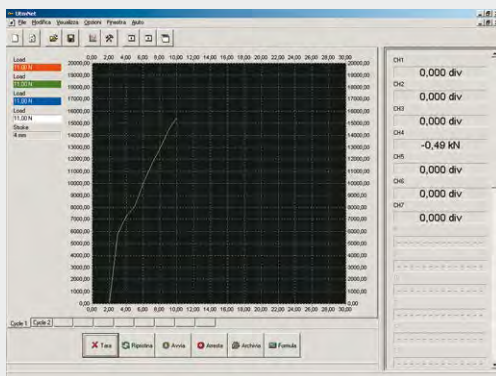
UltraNet
File Modifica Visualizza Opzioni Finestra Aiuto

Load
11,00 N
Load
11,00 N
Load
11,00 N
Load
11,00 N
Stroke
4 mm

0,00 2,00 4,00 6,00 8,00 10,00 12,00 14,00 16,00 18,00 20,00 22,00 24,00 26,00 28,00 30,00

20000,00
19000,00
18000,00
17000,00
16000,00
15000,00
14000,00
13000,00
12000,00
11000,00
10000,00
9000,00
8000,00
7000,00
6000,00
5000,00
4000,00
3000,00
2000,00
1000,00
0,00

20000,00
19000,00
18000,00
17000,00
16000,00
15000,00
14000,00
13000,00
12000,00
11000,00
10000,00
9000,00
8000,00
7000,00
6000,00
5000,00
4000,00
3000,00
2000,00
1000,00
0,00

0,00 2,00 4,00 6,00 8,00 10,00 12,00 14,00 16,00 18,00 20,00 22,00 24,00 26,00 28,00 30,00

CH1
0,000 div
CH2
0,000 div
CH3
0,000 div
CH4
-0,49 kN
CH5
0,000 div
CH6
0,000 div
CH7
0,000 div

Cycle 1 Cycle 2

Tara Ripristina Avvia Arresta Archivia Formula